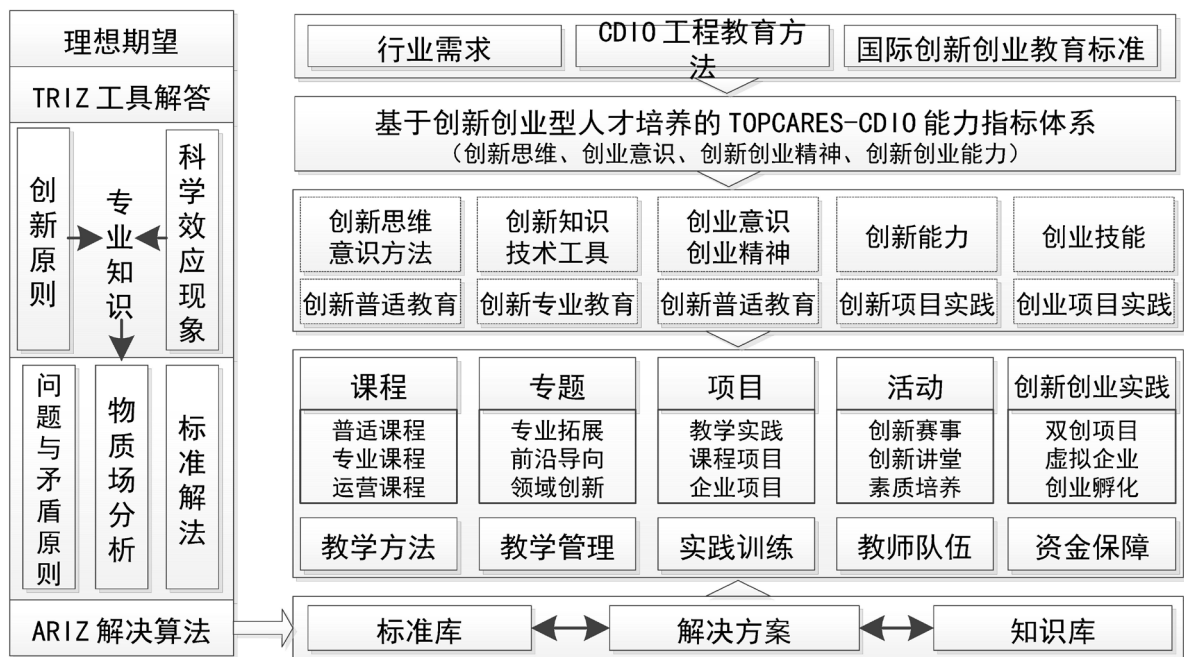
理想期望

TRIZ 工具解答

创新原则

专业知识

科学效应现象

问题与矛盾原则

物质场分析

标准解法

ARIZ 解决算法

行业需求

CDIO 工程教育方法

国际创新创业教育标准

基于创新创业型人才培养的 TOPCARES-CDIO 能力指标体系
（创新思维、创业意识、创新创业精神、创新创业能力）

创新思维意识方法

创新知识技术工具

创业意识创业精神

创新能力

创业技能

创新普适教育

创新专业教育

创新普适教育

创新项目实践

创业项目实践

| 课程 | 专题 | 项目 | 活动 | 创新创业实践 |
|---|---|---|---|---|
| 普适课程 专业课程 运营课程 | 专业拓展 前沿导向 领域创新 | 教学实践 课程项目 企业项目 | 创新赛事 创新讲堂 素质培养 | 双创项目 虚拟企业 创业孵化 |

教学方法

教学管理

实践训练

教师队伍

资金保障

标准库

解决方案

知识库